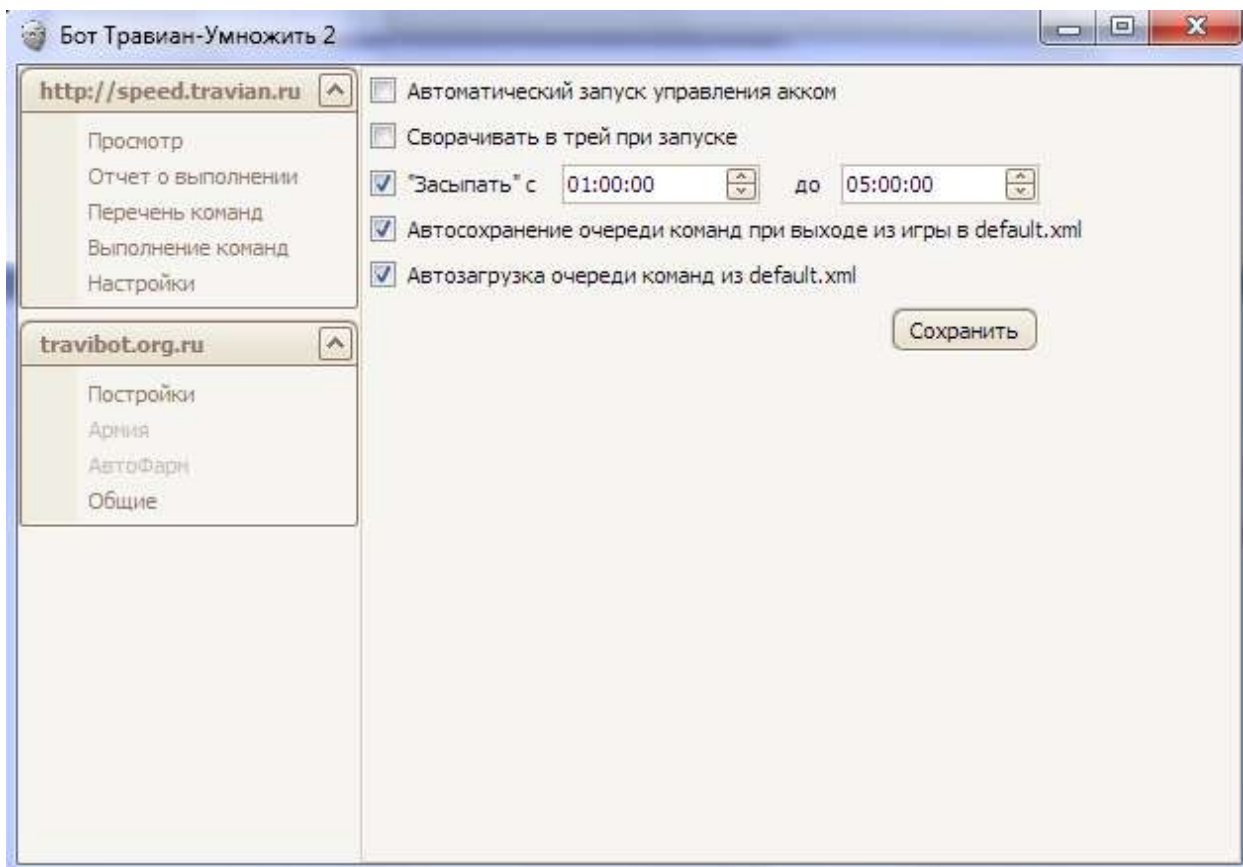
Бот Травиан-Умножить 2

http://speed.travian.ru

Просмотр
Отчет о выполнении
Перечень команд
Выполнение команд
Настройки

travibot.org.ru

Постройки
Армия
АвтоФарм
Общие

Автоматический запуск управления акком

Сворачивать в трей при запуске

"Засыпать" с 01:00:00 до 05:00:00

Автосохранение очереди команд при выходе из игры в default.xml

Автозагрузка очереди команд из default.xml

Сохранить